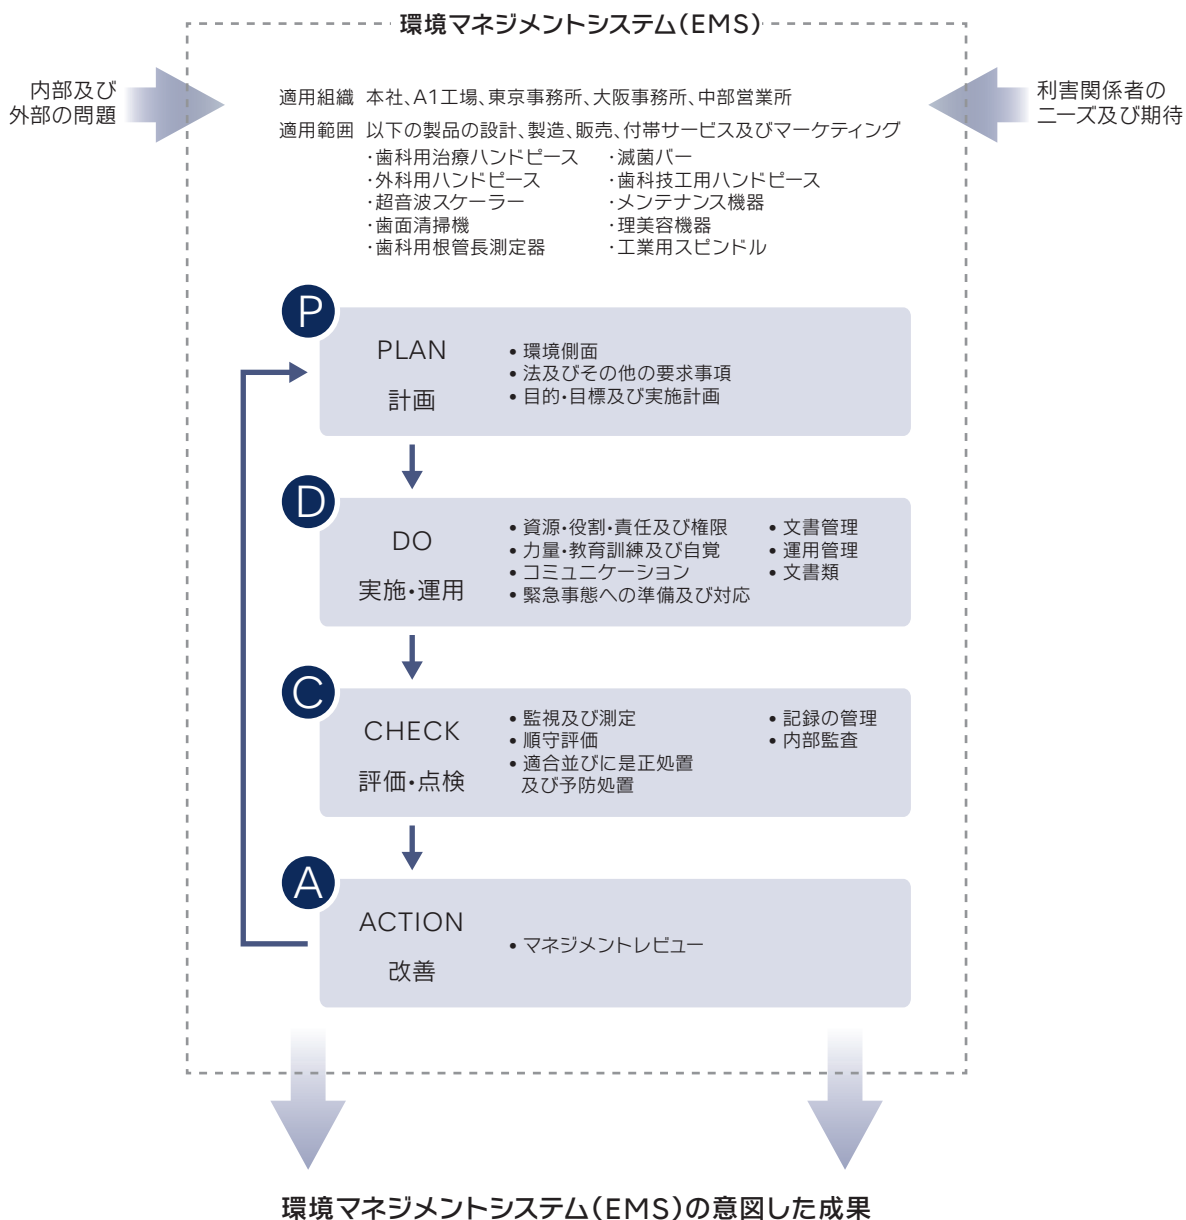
環境マネジメントシステム(EMS)

内部及び外部の問題

利害関係者のニーズ及び期待

適用組織　本社、A1工場、東京事務所、大阪事務所、中部営業所

適用範囲　以下の製品の設計、製造、販売、付帯サービス及びマーケティング
・歯科用治療ハンドピース
・外科用ハンドピース
・超音波スケーラー
・歯面清掃機
・歯科用根管長測定器
・滅菌バー
・歯科技工用ハンドピース
・メンテナンス機器
・理美容機器
・工業用スピンドル

P
PLAN
計画
• 環境側面
• 法及びその他の要求事項
• 目的・目標及び実施計画

D
DO
実施・運用
• 資源・役割・責任及び権限
• 力量・教育訓練及び自覚
• コミュニケーション
• 緊急事態への準備及び対応
• 文書管理
• 運用管理
• 文書類

C
CHECK
評価・点検
• 監視及び測定
• 順守評価
• 適合並びに是正処置及び予防処置
• 記録の管理
• 内部監査

A
ACTION
改善
• マネジメントレビュー

環境マネジメントシステム(EMS)の意図した成果